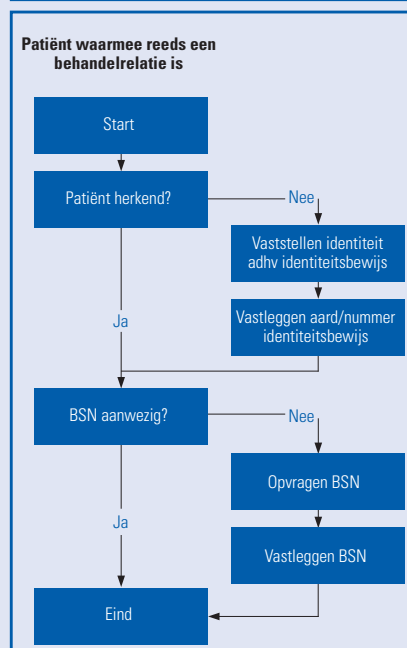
Patiënt waarmee reeds een behandelrelatie is

Start

Patiënt herkend?

Nee

Vaststellen identiteit adhv identiteitsbewijs

Ja

Vastleggen aard/nummer identiteitsbewijs

BSN aanwezig?

Nee

Opvragen BSN

Ja

Vastleggen BSN

Eind